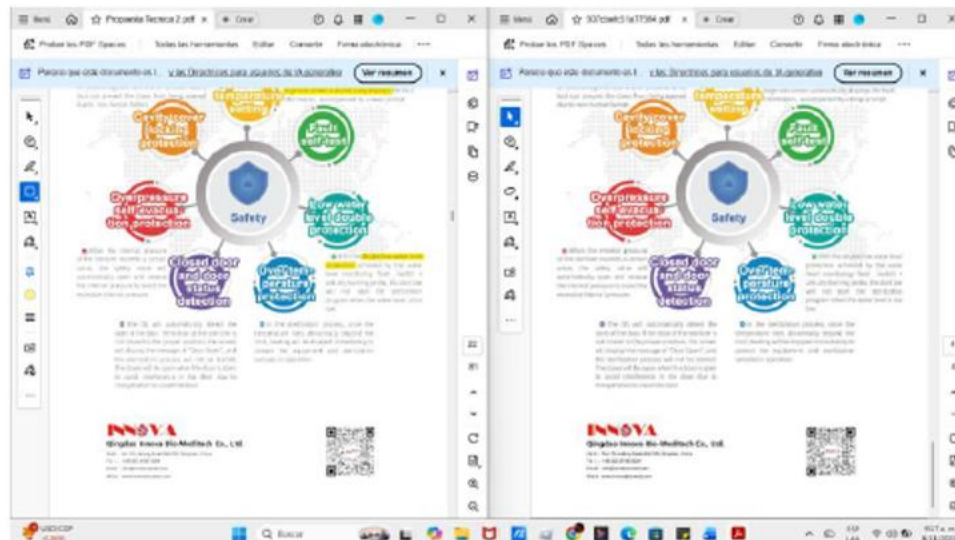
Propuesta Tecnica 2.pdf

Crear

Probar los PDF Spaces | Todas las herramientas | Editar | Convertir | Firma electrónica

Parece que este documento es l... y las Directrices para usuarios de IA generativa | Ver resumen

Cavity cover locking protection

temperature setting

Fault self-test

Overpressure self evacuation protection

Safety

Low water level double protection

Closed door and door status detection

Over-temperature protection

INNOVA

Qingdao Innova Bio-Meditech Co., Ltd.

30?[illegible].pdf

Crear

Probar los PDF Spaces | Todas las herramientas | Editar | Convertir | Firma electrónica

Parece que este documento es l... y las Directrices para usuarios de IA generativa | Ver resumen

Cavity cover locking protection

temperature setting

Fault self-test

Overpressure self evacuation protection

Safety

Low water level double protection

Closed door and door status detection

Over-temperature protection

INNOVA

Qingdao Innova Bio-Meditech Co., Ltd.

USD/COP

Buscar